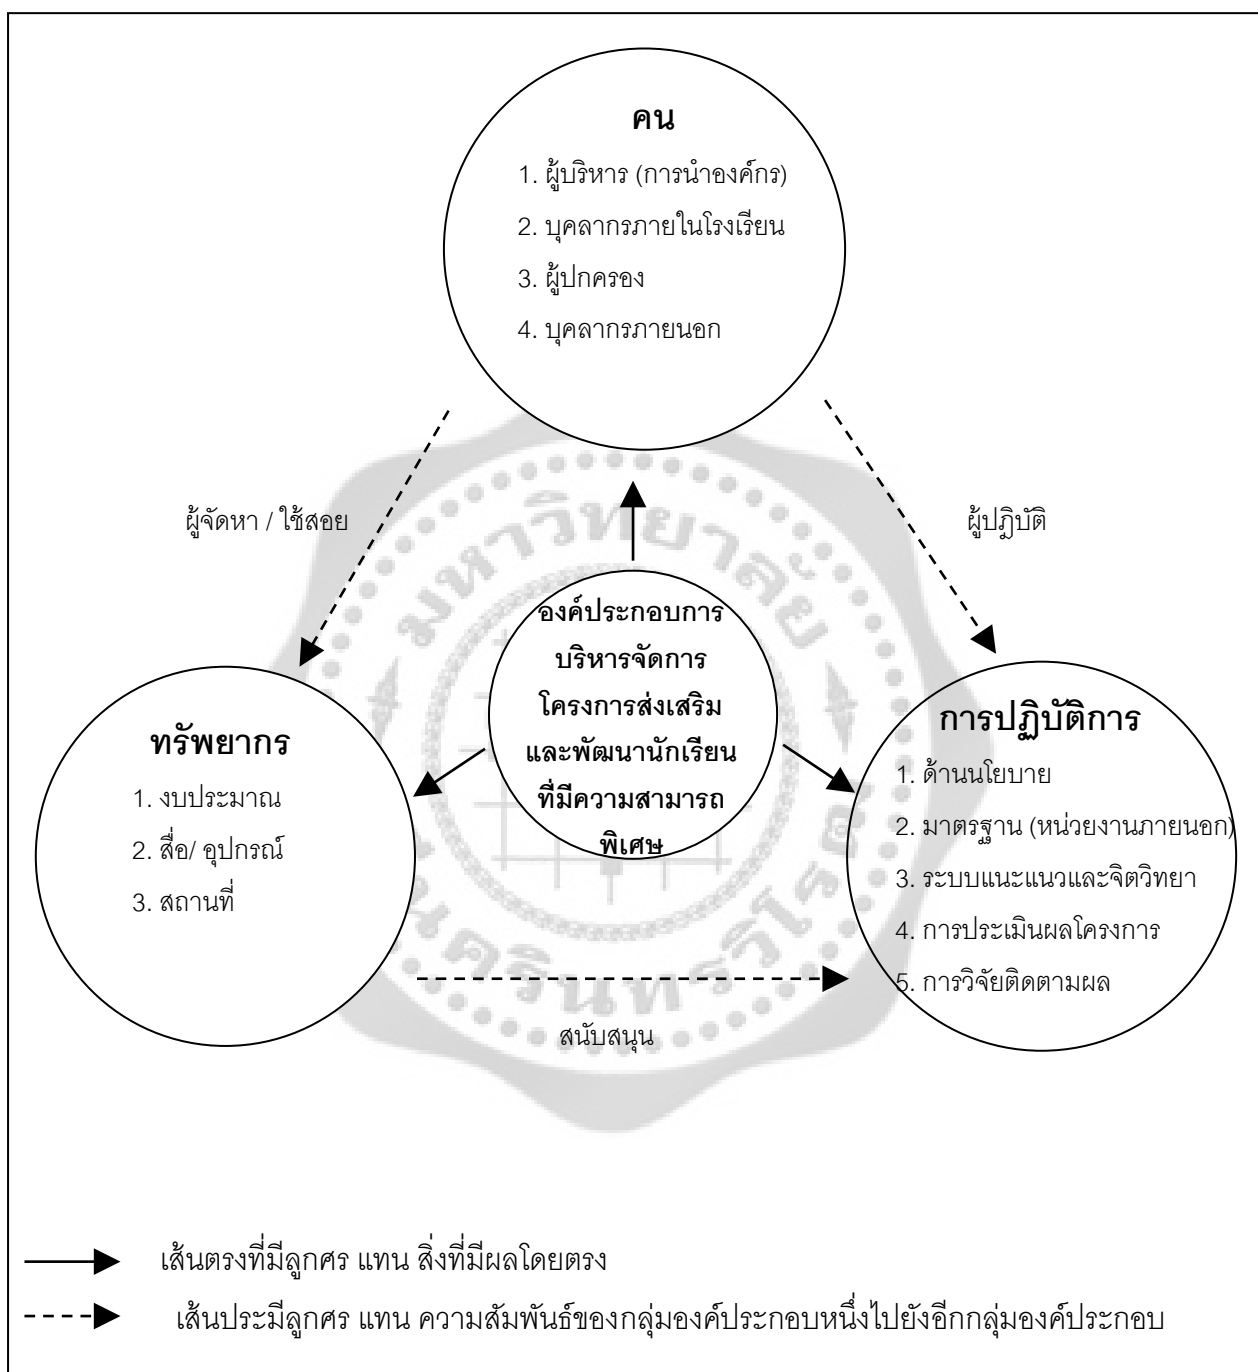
คน

1. ผู้บริหาร (การนำองค์กร)
2. บุคลากรภายในโรงเรียน
3. ผู้ปกครอง
4. บุคลากรภายนอก

ผู้จัดหา / ใช้สอย

ผู้ปฏิบัติ

องค์ประกอบการบริหารจัดการโครงการส่งเสริมและพัฒนานักเรียนที่มีความสามารถพิเศษ

ทรัพยากร

1. งบประมาณ
2. สื่อ/ อุปกรณ์
3. สถานที่

การปฏิบัติการ

1. ด้านนโยบาย
2. มาตรฐาน (หน่วยงานภายนอก)
3. ระบบแนะแนวและจิตวิทยา
4. การประเมินผลโครงการ
5. การวิจัยติดตามผล

สนับสนุน

เส้นตรงที่มีลูกศร แทน สิ่งที่มีผลโดยตรง

เส้นประมีลูกศร แทน ความสัมพันธ์ของกลุ่มองค์ประกอบหนึ่งไปยังอีกกลุ่มองค์ประกอบ